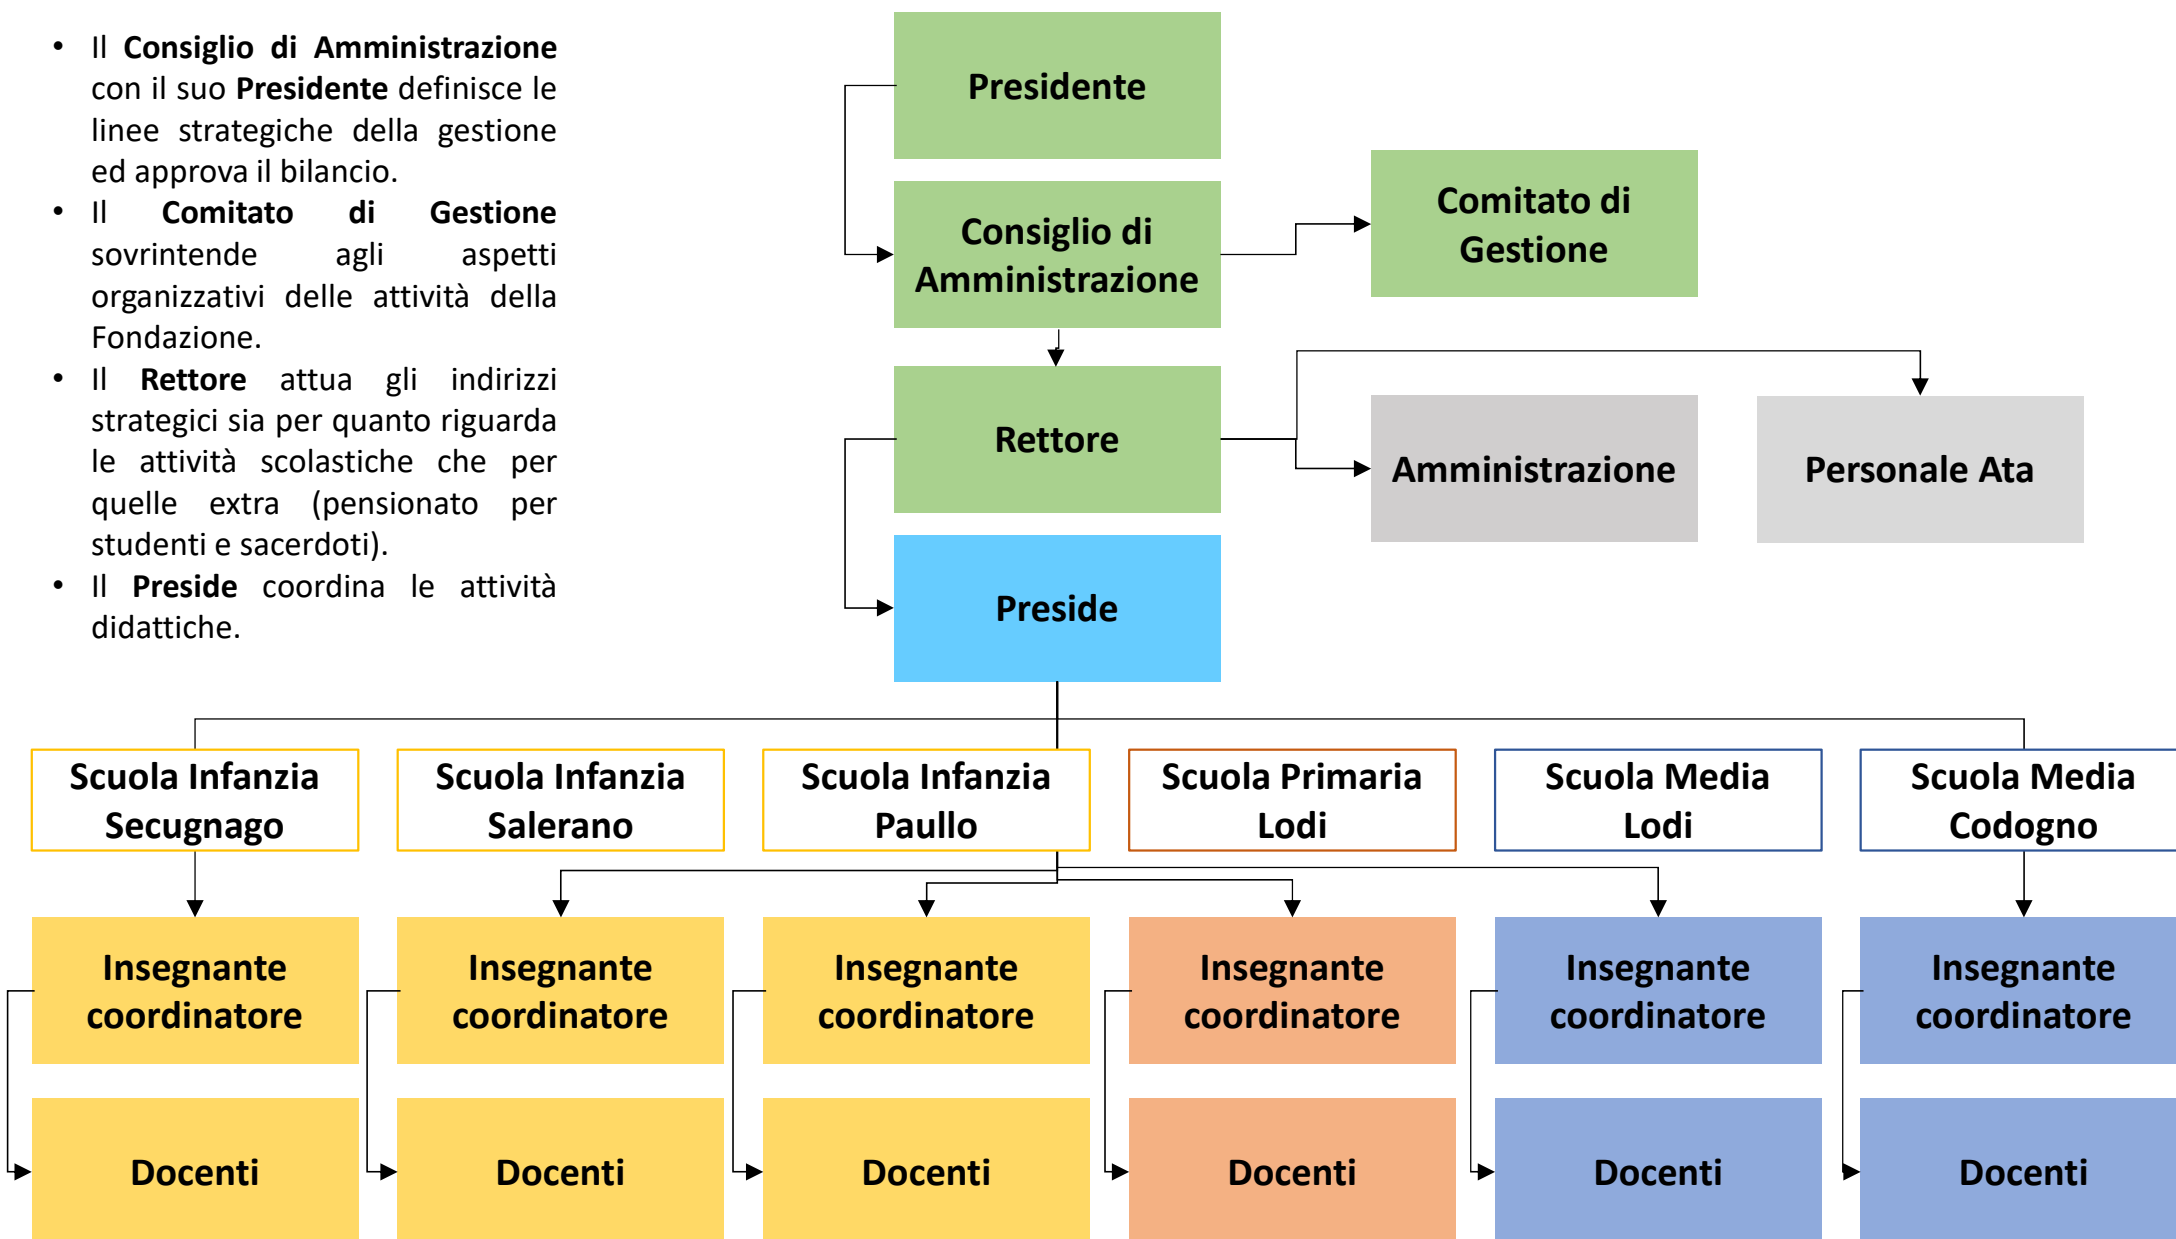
• Il Consiglio di Amministrazione con il suo Presidente definisce le linee strategiche della gestione ed approva il bilancio.
• Il Comitato di Gestione sovrintende agli aspetti organizzativi delle attività della Fondazione.
• Il Rettore attua gli indirizzi strategici sia per quanto riguarda le attività scolastiche che per quelle extra (pensionato per studenti e sacerdoti).
• Il Preside coordina le attività didattiche.

Presidente

Consiglio di Amministrazione

Comitato di Gestione

Rettore

Amministrazione

Personale Ata

Preside

Scuola Infanzia Secugnago

Scuola Infanzia Salerano

Scuola Infanzia Paullo

Scuola Primaria Lodi

Scuola Media Lodi

Scuola Media Codogno

Insegnante coordinatore

Insegnante coordinatore

Insegnante coordinatore

Insegnante coordinatore

Insegnante coordinatore

Insegnante coordinatore

Docenti

Docenti

Docenti

Docenti

Docenti

Docenti